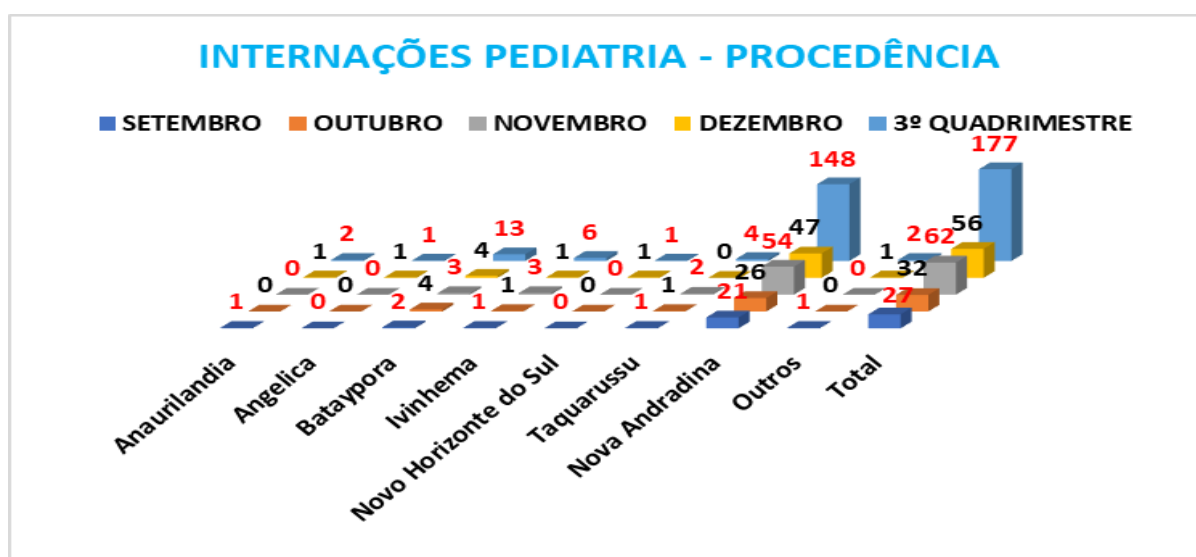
INTERNAÇÕES PEDIATRIA - PROCEDÊNCIA

SETEMBRO OUTUBRO NOVEMBRO DEZEMBRO 3º QUADRIMESTRE

148
177
47
56
1 2
0
1
1 1
0
4 13
3
1 6
3
1 1
0
0 4
54
26
2
1
2
62
0
32
27
1
0
0
4
1
0
1
21
0
0
1
2
1
0
1

Anaurilandia
Angelica
Bataypora
Ivinhema
Novo Horizonte do Sul
Taquarussu
Nova Andradina
Outros
Total